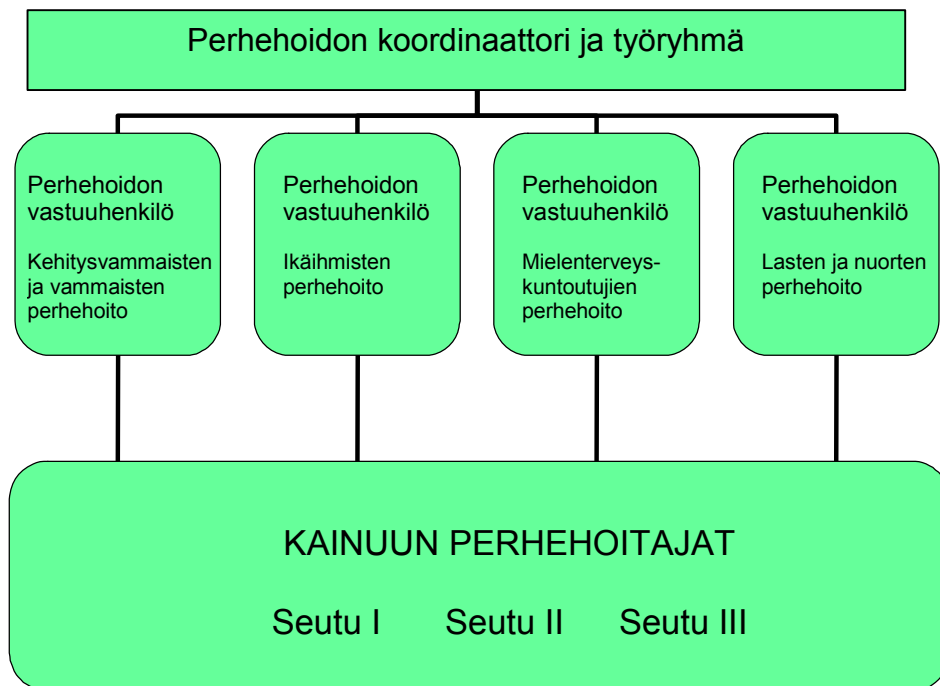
Perhehoidon koordinaattori ja työryhmä

Perhehoidon vastuuhenkilö

Kehitysvammaisten ja vammaisten perhehoito

Perhehoidon vastuuhenkilö

Ikäihmisten perhehoito

Perhehoidon vastuuhenkilö

Mielenterveys-kuntoutujien perhehoito

Perhehoidon vastuuhenkilö

Lasten ja nuorten perhehoito

KAINUUN PERHEHOITAJAT

Seutu I Seutu II Seutu III